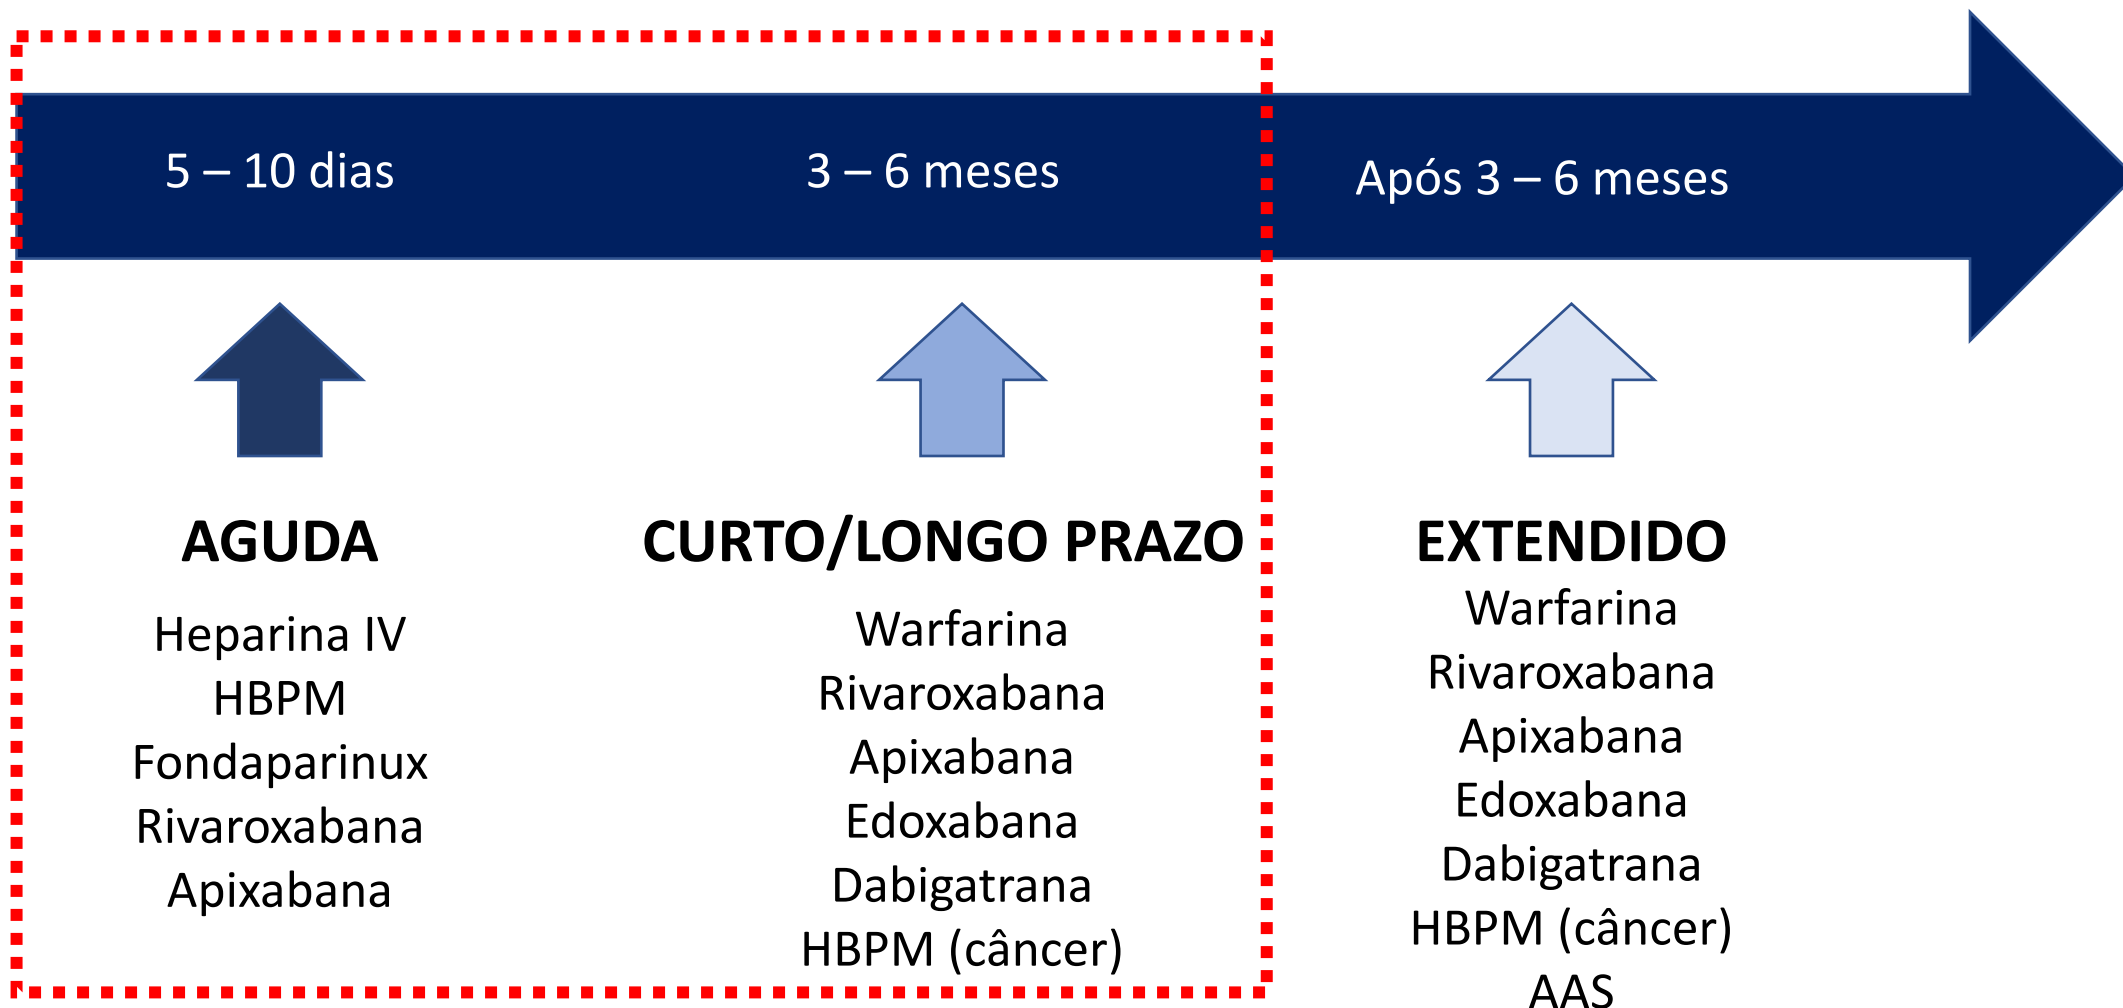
5 – 10 dias

3 – 6 meses

Após 3 – 6 meses

AGUDA

Heparina IV
HBPM
Fondaparinux
Rivaroxabana
Apixabana

CURTO/LONGO PRAZO

Warfarina
Rivaroxabana
Apixabana
Edoxabana
Dabigatrana
HBPM (câncer)

EXTENDIDO

Warfarina
Rivaroxabana
Apixabana
Edoxabana
Dabigatrana
HBPM (câncer)
AAS